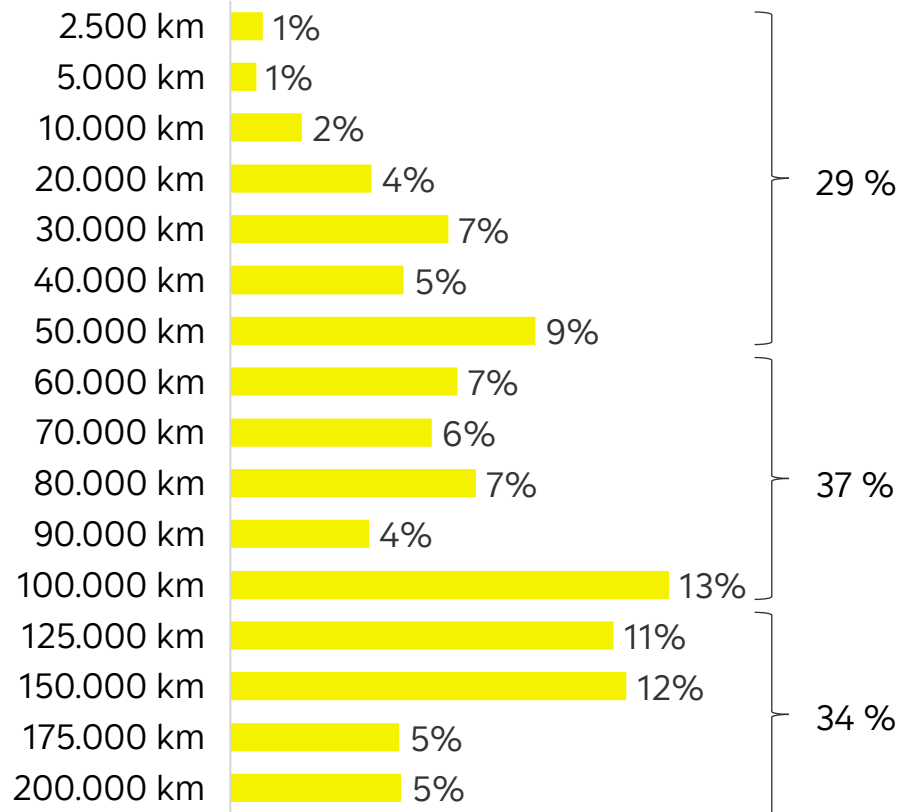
| | | |
|---|---|---|
| 2.500 km | 1% | |
| 5.000 km | 1% | |
| 10.000 km | 2% | |
| 20.000 km | 4% | 29 % |
| 30.000 km | 7% | |
| 40.000 km | 5% | |
| 50.000 km | 9% | |
| 60.000 km | 7% | |
| 70.000 km | 6% | |
| 80.000 km | 7% | 37 % |
| 90.000 km | 4% | |
| 100.000 km | 13% | |
| 125.000 km | 11% | |
| 150.000 km | 12% | 34 % |
| 175.000 km | 5% | |
| 200.000 km | 5% | |